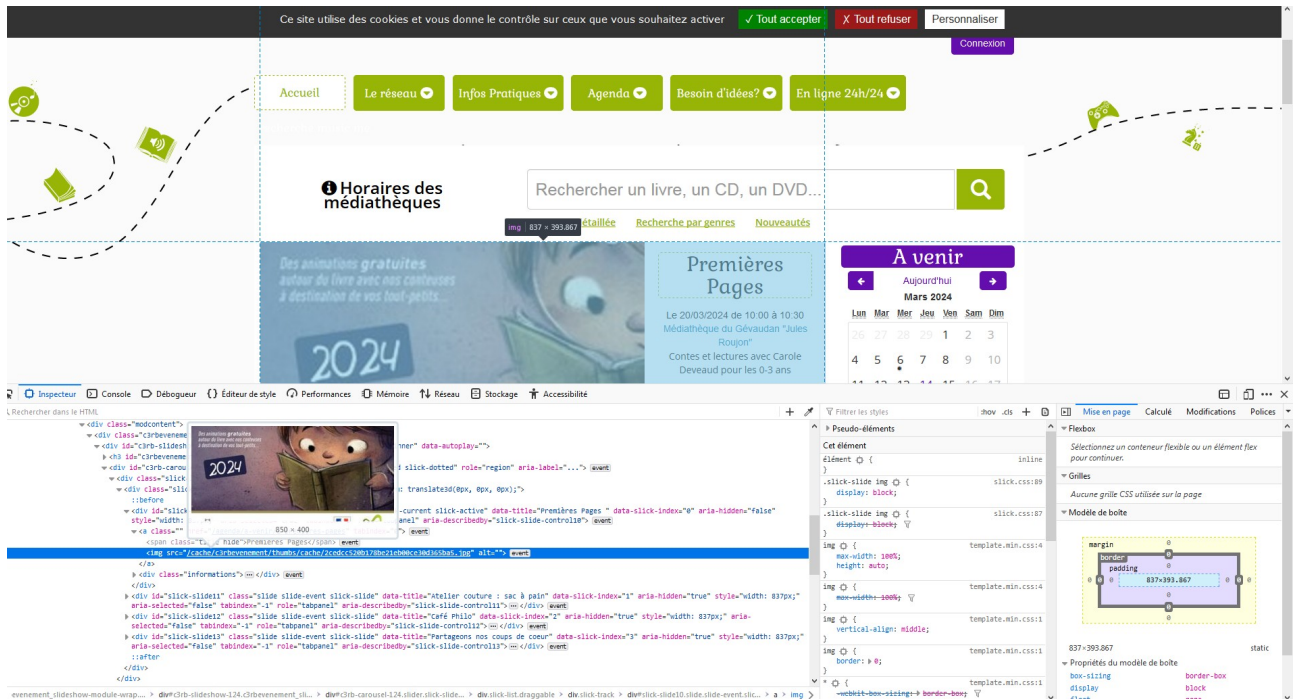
Ce site utilise des cookies et vous donne le contrôle sur ceux que vous souhaitez activer ✓ Tout accepter ✗ Tout refuser Personnaliser

Connexion

Accueil Le réseau Infos Pratiques Agenda Besoin d'idées? En ligne 24h/24

Horaires des médiathèques

Rechercher un livre, un CD, un DVD...

img 837 × 393.867

étaillée Recherche par genres Nouveautés

Des animations gratuites autour du livre avec nos conteuses à destination de nos tout-petits...

2024

Premières Pages

Le 20/03/2024 de 10:00 à 10:30 Médiathèque du Gévaudan "Jules Roujon" Contes et lectures avec Carole Deveaud pour les 0-3 ans

A venir

Aujourd'hui

Mars 2024

| Lun | Mar | Mer | Jeu | Ven | Sam | Dim |
|---|---|---|---|---|---|---|
| 26 | 27 | 28 | 29 | 1 | 2 | 3 |
| 4 | 5 | 6 | 7 | 8 | 9 | 10 |

Inspecteur Console Débogueur Éditeur de style Performances Mémoire Réseau Stockage Accessibilité

Rechercher dans le HTML

<div class="modcontent">
<div class="c3rbevenement
<div id="c3rb-slidesh ... nner" data-autoplay="">
<h3 id="c3rbevenement
<div id="c3rb-carous ... d slick-dotted" role="region" aria-label="..."> event
<div class="slick
<div class="slic ... : translate3d(0px, 0px, 0px);">
::before
<div id="slick ... -current slick-active" data-title="Premières Pages " data-slick-index="0" aria-hidden="false" style="width: ... nel" aria-describedby="slick-slide-control10"> event
<a class="" ... event
850 × 400
<span class="t... hide">Premières Pages</span> event
<img src="/cache/c3rbevenement/thumbs/cache/2cedcc520b178be21eb00ce30d365ba5.jpg" alt=""> event
</a>
<div class="informations"> ⋯ </div> event
</div>
<div id="slick-slide11" class="slide slide-event slick-slide" data-title="Atelier couture : sac à pain" data-slick-index="1" aria-hidden="true" style="width: 837px;" aria-selected="false" tabindex="-1" role="tabpanel" aria-describedby="slick-slide-control11"> ⋯ </div> event
<div id="slick-slide12" class="slide slide-event slick-slide" data-title="Café Philo" data-slick-index="2" aria-hidden="true" style="width: 837px;" aria-selected="false" tabindex="-1" role="tabpanel" aria-describedby="slick-slide-control12"> ⋯ </div> event
<div id="slick-slide13" class="slide slide-event slick-slide" data-title="Partageons nos coups de coeur" data-slick-index="3" aria-hidden="true" style="width: 837px;" aria-selected="false" tabindex="-1" role="tabpanel" aria-describedby="slick-slide-control13"> ⋯ </div> event
::after
</div>
</div>

evenement_slideshow-module-wrap... > div#c3rb-slideshow-124.c3rbevenement_sli... > div#c3rb-carousel-124.slider.slick-slide... > div.slick-list.draggable > div.slick-track > div#slick-slide10.slide.slide-event.slic... > a > img

Filtrer les styles :hov .cls
Pseudo-éléments
Cet élément
élément { inline
}
.slick-slide img { slick.css:89
display: block;
}
.slick-slide img { slick.css:87
display: block;
}
img { template.min.css:4
max-width: 100%;
height: auto;
}
img { template.min.css:4
max-width: 100%;
}
img { template.min.css:1
vertical-align: middle;
}
img { template.min.css:1
border: 0;
}
template.min.css:1
-webkit-box-sizing: border-box;

Mise en page Calcul Modifications Polices
Flexbox
Sélectionnez un conteneur flexible ou un élément flex pour continuer.
Grilles
Aucune grille CSS utilisée sur la page
Modèle de boîte
margin 0
border 0
padding 0
0 0 0 837×393.867 0 0 0
0
0
0
837×393.867 static
Propriétés du modèle de boîte
box-sizing border-box
display block